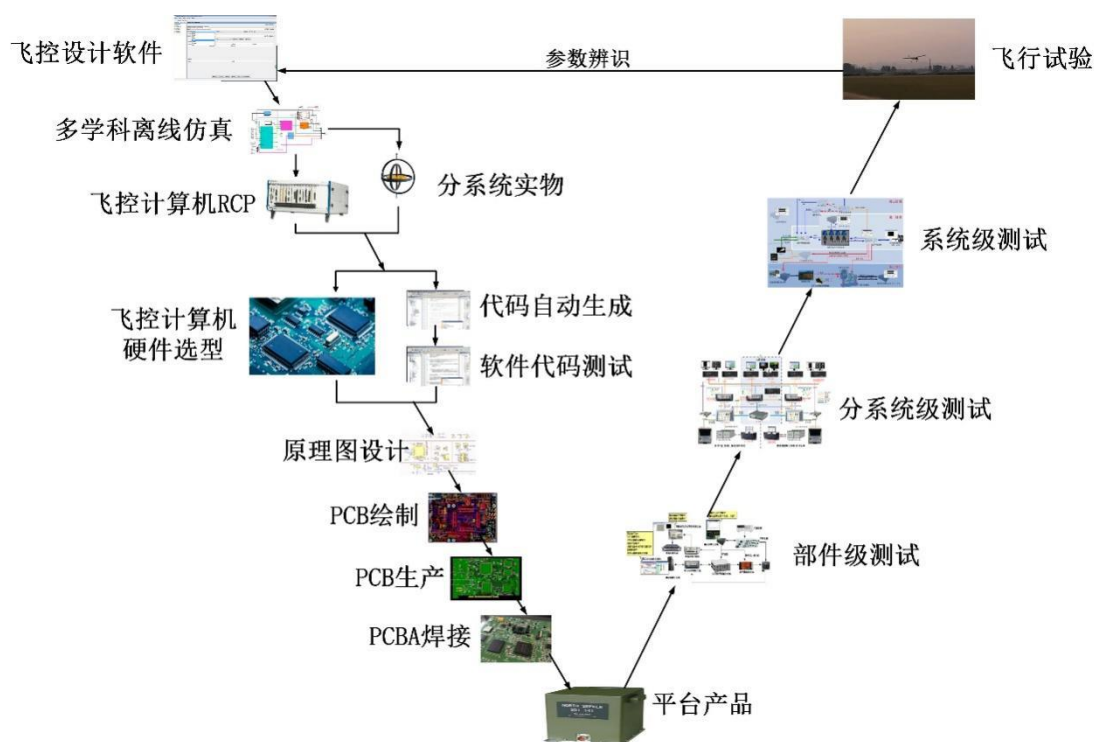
飞控设计软件

参数辨识

飞行试验

多学科离线仿真

飞控计算机RCP

分系统实物

系统级测试

飞控计算机硬件选型

代码自动生成

软件代码测试

分系统级测试

原理图设计

PCB绘制

部件级测试

PCB生产

PCBA焊接

平台产品